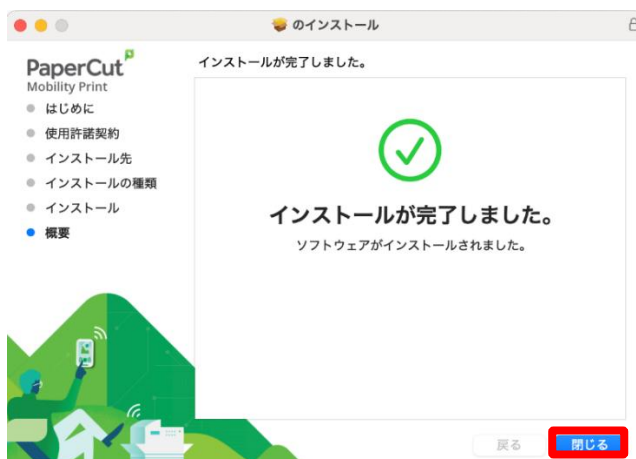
のインストール

PaperCut
Mobility Print

はじめに
使用許諾契約
インストール先
インストールの種類
インストール
概要

インストールが完了しました。

インストールが完了しました。
ソフトウェアがインストールされました。

戻る
閉じる